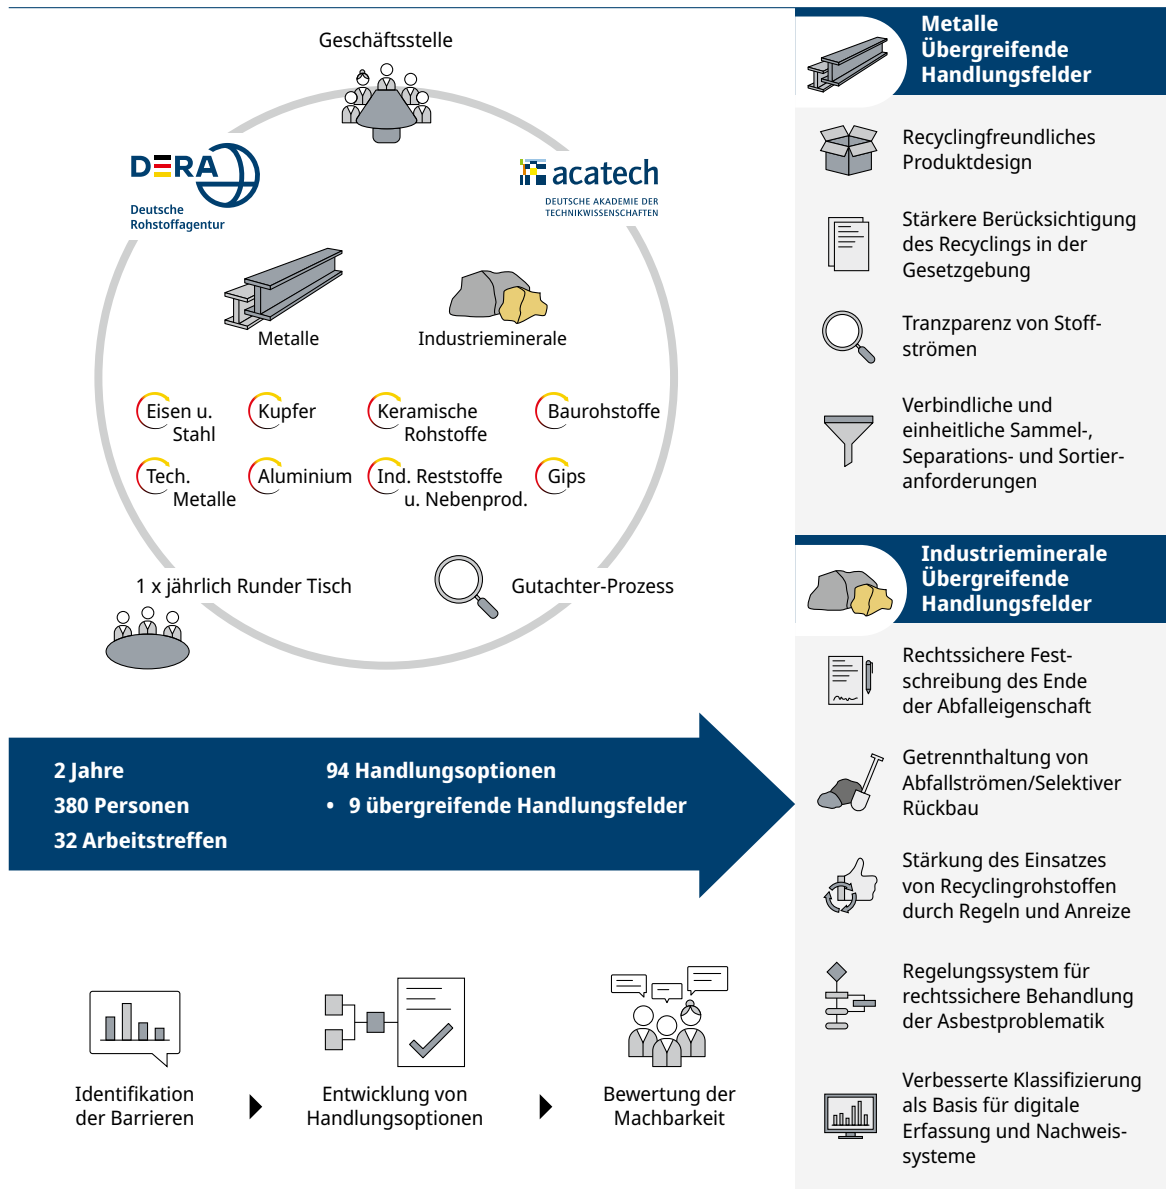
Geschäftsstelle

DERA
Deutsche Rohstoffagentur

acatech
DEUTSCHE AKADEMIE DER TECHNIKWISSENSCHAFTEN

Metalle

Industrieminerale

Eisen u. Stahl

Kupfer

Keramische Rohstoffe

Baurohstoffe

Tech. Metalle

Aluminium

Ind. Reststoffe u. Nebenprod.

Gips

1 x jährlich Runder Tisch

Gutachter-Prozess

2 Jahre
380 Personen
32 Arbeitstreffen

94 Handlungsoptionen
• 9 übergreifende Handlungsfelder

Identifikation der Barrieren

Entwicklung von Handlungsoptionen

Bewertung der Machbarkeit

Metalle Übergreifende Handlungsfelder

Recyclingfreundliches Produktdesign

Stärkere Berücksichtigung des Recyclings in der Gesetzgebung

Tranzparenz von Stoffströmen

Verbindliche und einheitliche Sammel-, Separations- und Sortieranforderungen

Industrieminerale Übergreifende Handlungsfelder

Rechtssichere Festschreibung des Ende der Abfalleigenschaft

Getrennthaltung von Abfallströmen/Selektiver Rückbau

Stärkung des Einsatzes von Recyclingrohstoffen durch Regeln und Anreize

Regelungssystem für rechtssichere Behandlung der Asbestproblematik

Verbesserte Klassifizierung als Basis für digitale Erfassung und Nachweissysteme